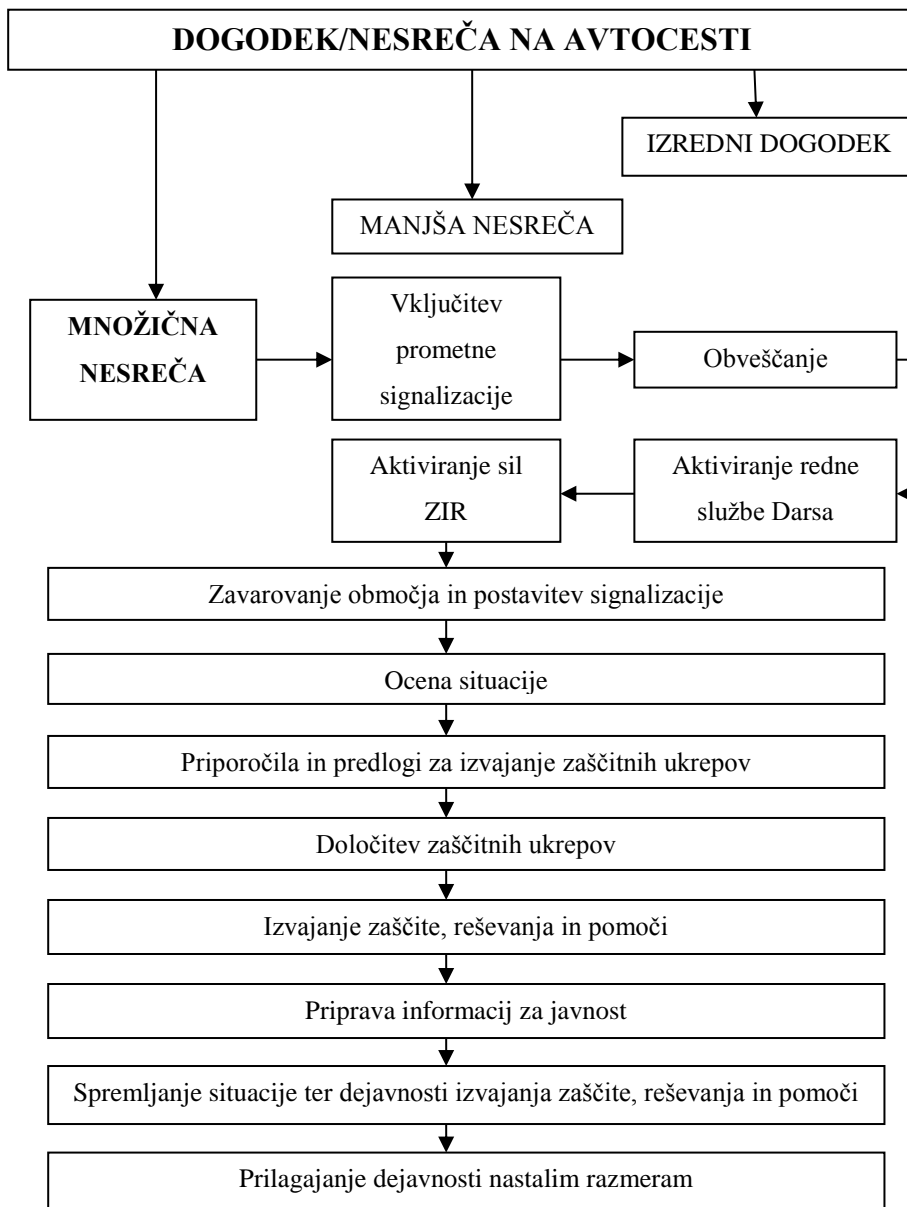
DOGODEK/NESREČA NA AVTOCESTI

IZREDNI DOGODEK

MANJŠA NESREČA

MNOŽIČNA NESREČA

Vključitev prometne signalizacije

Obveščanje

Aktiviranje sil ZIR

Aktiviranje redne službe Darsa

Zavarovanje območja in postavitev signalizacije

Ocena situacije

Priporočila in predlogi za izvajanje zaščitnih ukrepov

Določitev zaščitnih ukrepov

Izvajanje zaščite, reševanja in pomoči

Priprava informacij za javnost

Spremljanje situacije ter dejavnosti izvajanja zaščite, reševanja in pomoči

Prilagajanje dejavnosti nastalim razmeram